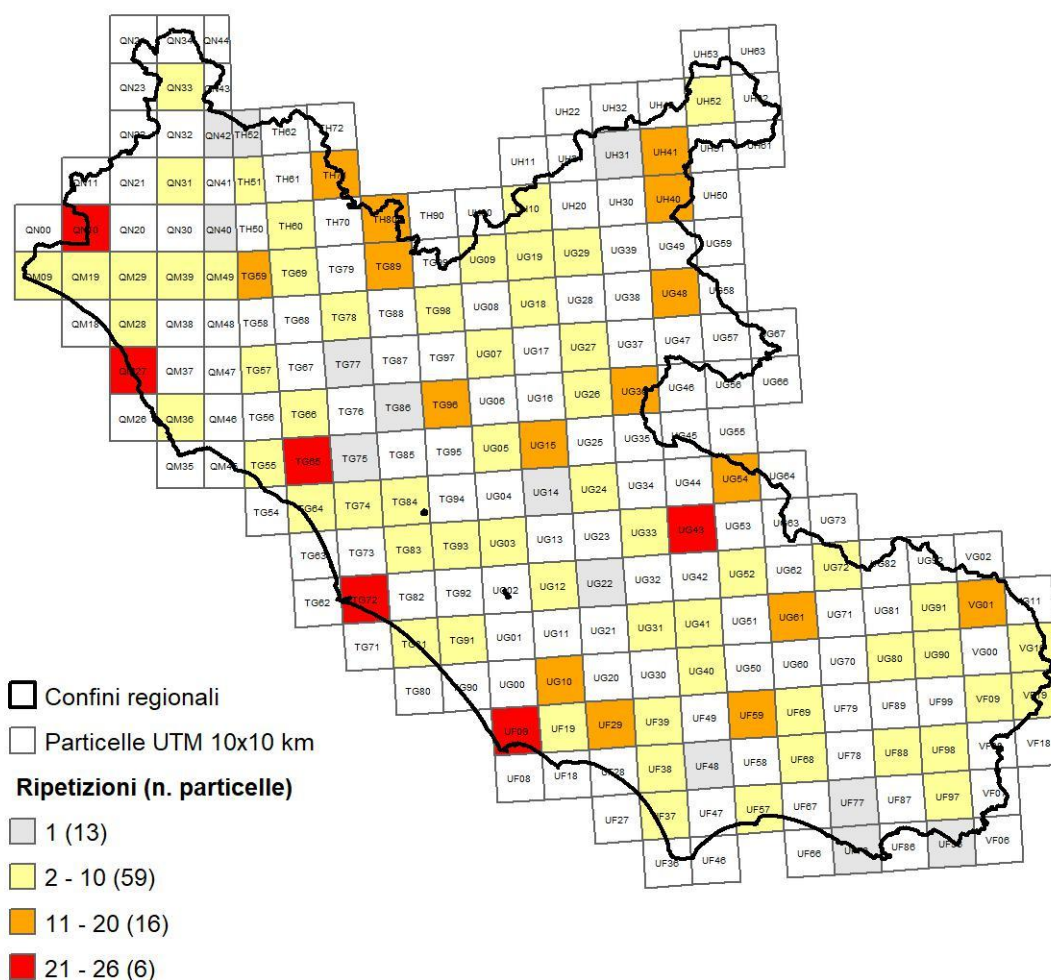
QN24 QN34 QN44
QN23 QN33 QN43
QN22 QN32 QN42 TH62 TH62 TH72
QN11 QN21 QN31 QN41 TH51 TH61 TH71
QN00 QN10 QN20 QN30 QN40 TH50 TH60 TH70 TH80 TH90 UH00 UH10 UH20 UH30 UH40 UH50
QM09 QM19 QM29 QM39 QM49 TG59 TG69 TG79 TG89 TG99 UG09 UG19 UG29 UG39 UG49 UG59
QM18 QM28 QM38 QM48 TG58 TG68 TG78 TG88 TG98 UG08 UG18 UG28 UG38 UG48 UG58
QM27 QM37 QM47 TG57 TG67 TG77 TG87 TG97 UG07 UG17 UG27 UG37 UG47 UG57 UG67
QM26 QM36 QM46 TG56 TG66 TG76 TG86 TG96 UG06 UG16 UG26 UG36 UG46 UG56 UG66
QM35 QM45 TG55 TG65 TG75 TG85 TG95 UG05 UG15 UG25 UG35 UG45 UG55
TG54 TG64 TG74 TG84 TG94 UG04 UG14 UG24 UG34 UG44 UG54 UG64
TG63 TG73 TG83 TG93 UG03 UG13 UG23 UG33 UG43 UG53 UG63 UG73
TG62 TG72 TG82 TG92 UG02 UG12 UG22 UG32 UG42 UG52 UG62 UG72 UG82 UG92 VG02
TG71 TG81 TG91 UG01 UG11 UG21 UG31 UG41 UG51 UG61 UG71 UG81 UG91 VG01 VG11
TG80 TG90 UG00 UG10 UG20 UG30 UG40 UG50 UG60 UG70 UG80 UG90 VG00 VG10
UF09 UF19 UF29 UF39 UF49 UF59 UF69 UF79 UF89 UF99 VF09 VF19
UF08 UF18 UF28 UF38 UF48 UF58 UF68 UF78 UF88 UF98 VF08 VF18
UF27 UF37 UF47 UF57 UF67 UF77 UF87 UF97 VF07
UF36 UF46 UF66 UF76 UF86 UF96 VF06
UH53 UH63
UH22 UH32 UH42 UH52 UH62
UH11 UH21 UH31 UH41 UH51 UH61

Confini regionali
Particelle UTM 10x10 km
Ripetizioni (n. particelle)
1 (13)
2 - 10 (59)
11 - 20 (16)
21 - 26 (6)